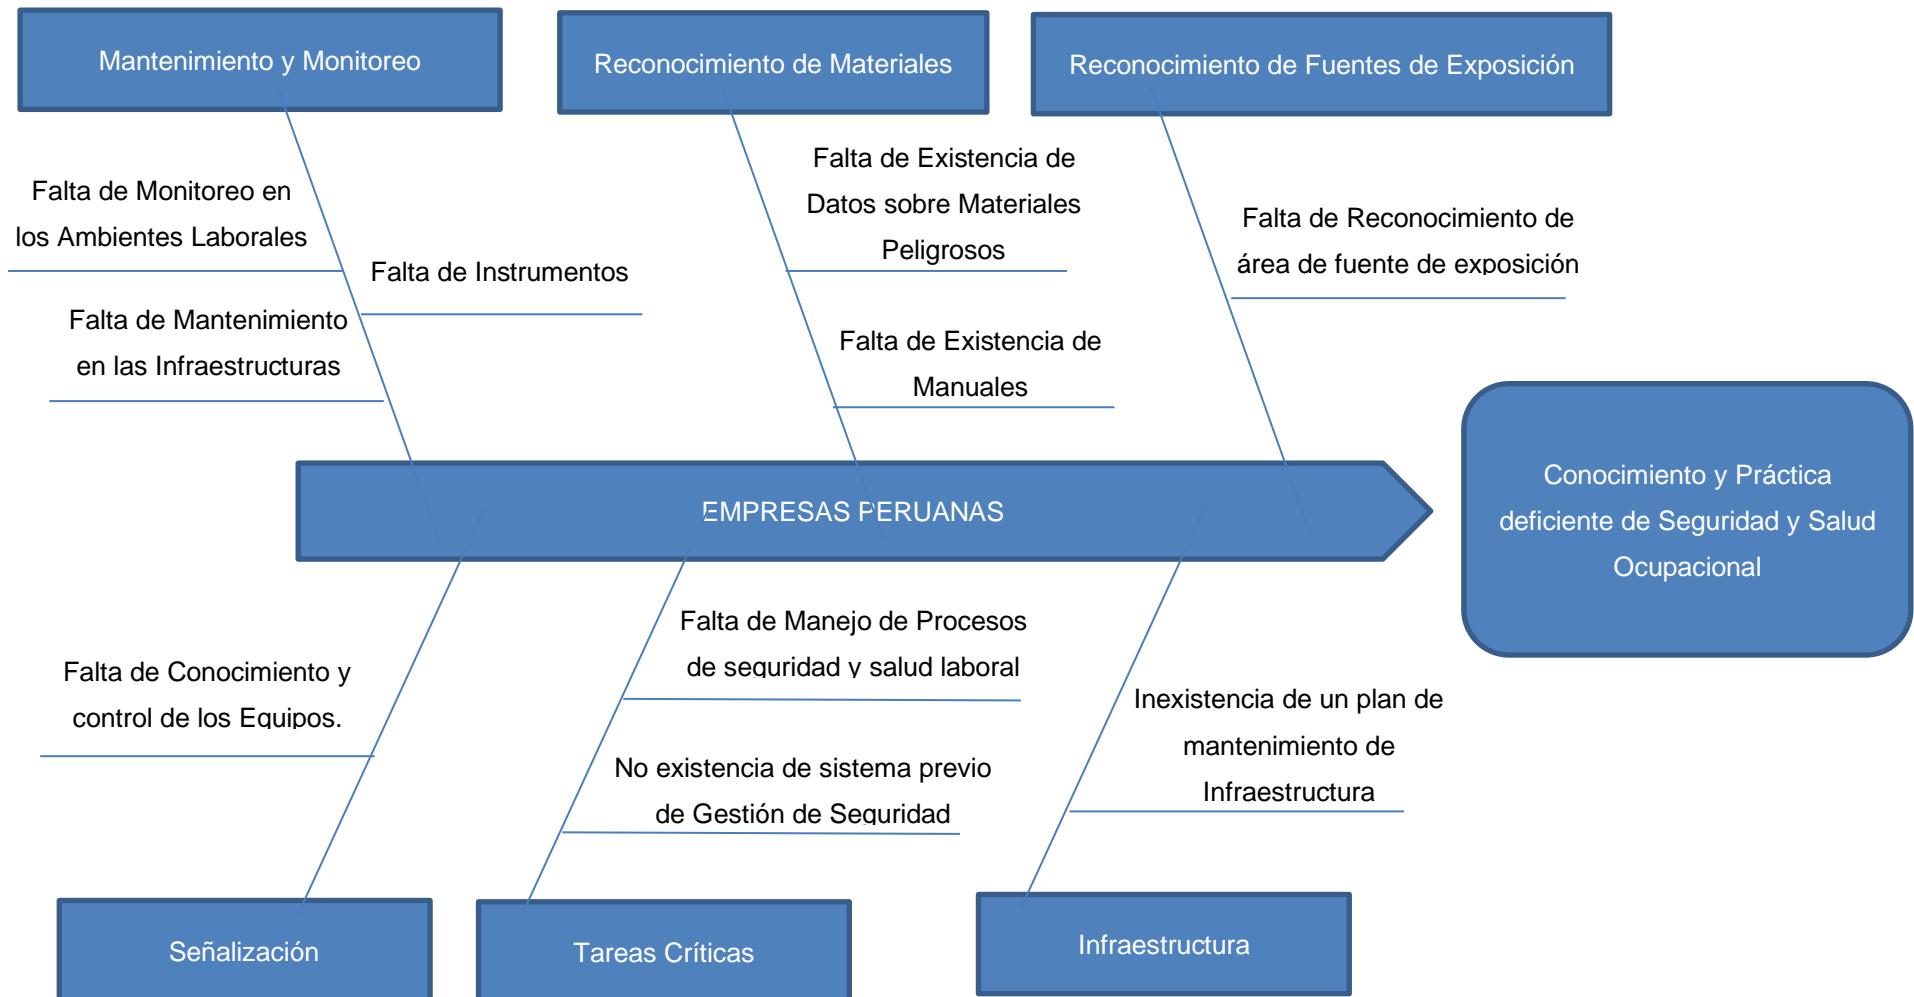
Mantenimiento y Monitoreo

Reconocimiento de Materiales

Reconocimiento de Fuentes de Exposición

Falta de Monitoreo en los Ambientes Laborales

Falta de Instrumentos

Falta de Mantenimiento en las Infraestructuras

Falta de Existencia de Datos sobre Materiales Peligrosos

Falta de Existencia de Manuales

Falta de Reconocimiento de área de fuente de exposición

EMPRESAS PERUANAS

Conocimiento y Práctica deficiente de Seguridad y Salud Ocupacional

Falta de Conocimiento y control de los Equipos.

Falta de Manejo de Procesos de seguridad y salud laboral

No existencia de sistema previo de Gestión de Seguridad

Inexistencia de un plan de mantenimiento de Infraestructura

Señalización

Tareas Críticas

Infraestructura